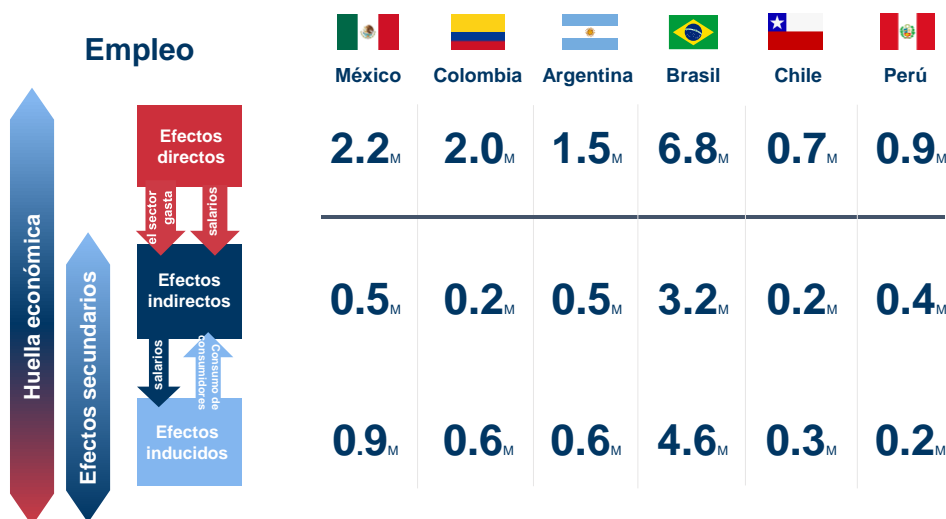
Empleo

Huella económica

Efectos secundarios

Efectos directos

el sector gasta

salarios

Efectos indirectos

salarios

Consumo de consumidores

Efectos inducidos

| México | Colombia | Argentina | Brasil | Chile | Perú |
|---|---|---|---|---|---|
| 2.2M | 2.0M | 1.5M | 6.8M | 0.7M | 0.9M |
| 0.5M | 0.2M | 0.5M | 3.2M | 0.2M | 0.4M |
| 0.9M | 0.6M | 0.6M | 4.6M | 0.3M | 0.2M |